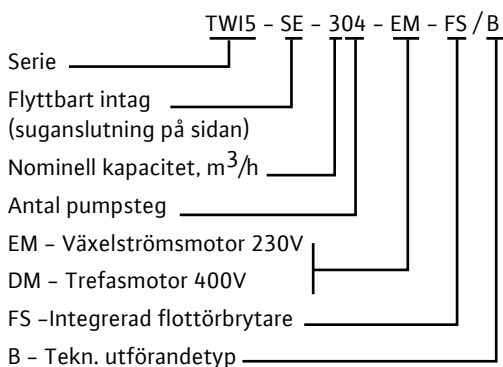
TWI5 - SE - 304 - EM - FS / B

Serie

Flyttbart intag (suganslutning på sidan)

Nominell kapacitet, $m^3/h$

Antal pumpsteg

EM – Växelströmsmotor 230V

DM – Trefasmotor 400V

FS –Integrerad flottörbrytare

B – Tekn. utförandetyp